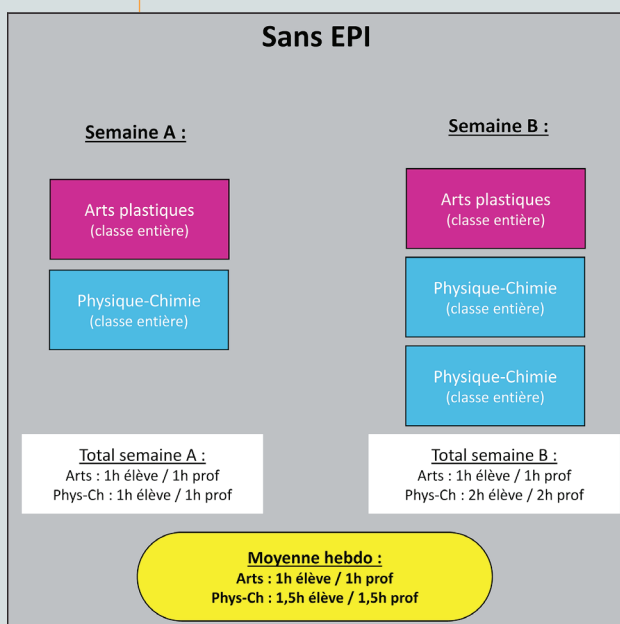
Sans EPI

Semaine A :

Arts plastiques
(classe entière)

Physique-Chimie
(classe entière)

Total semaine A :
Arts : 1h élève / 1h prof
Phys-Ch : 1h élève / 1h prof

Semaine B :

Arts plastiques
(classe entière)

Physique-Chimie
(classe entière)

Physique-Chimie
(classe entière)

Total semaine B :
Arts : 1h élève / 1h prof
Phys-Ch : 2h élève / 2h prof

Moyenne hebdo :
Arts : 1h élève / 1h prof
Phys-Ch : 1,5h élève / 1,5h prof